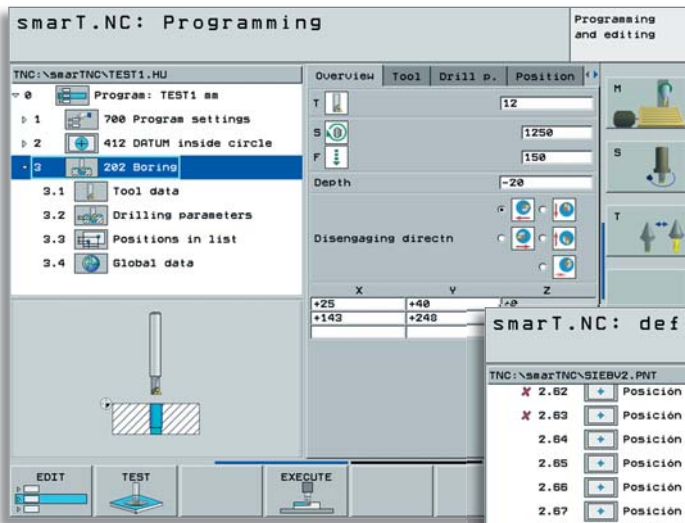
smarT.NC: Programming

Programming and editing

TNC:\smarTNC\TEST1.HU

0 Program: TEST1 mm
1 700 Program settings
2 412 DATUM inside circle
3 202 Boring
3.1 Tool data
3.2 Drilling parameters
3.3 Positions in list
3.4 Global data

Overview | Tool | Drill p. | Position

T 12
S 1250
F 150
Depth -20
Disengaging directn

| X | Y | Z |
|---|---|---|
| +25 | +40 | +0 |
| +143 | +248 | |

M
S
T

smarT.NC: def

TNC:\smarTNC\SIEBV2.PNT

2.62 Posición
2.63 Posición
2.64 Posición
2.65 Posición
2.66 Posición
2.67 Posición

EDIT
TEST
EXECUTE